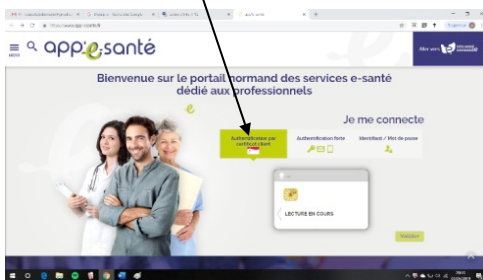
MENU app-e-santé

Bienvenue sur le portail normand des services e-santé dédié aux professionnels

Je me connecte

Authentification par certificat/carte

Authentification forte

Identifiant / Mot de passe

LECTURE EN COURS

Valider